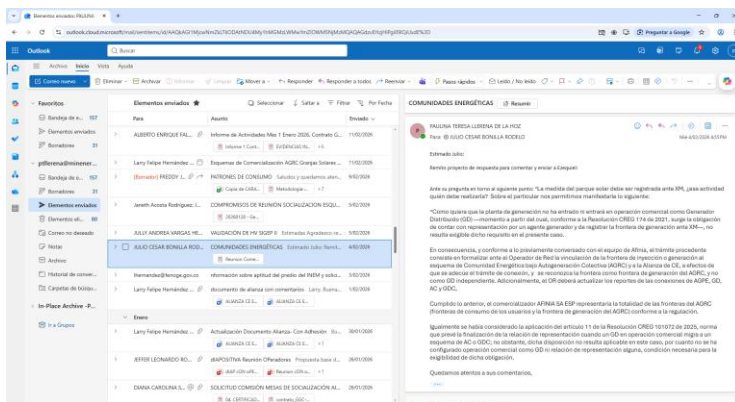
Elementos enviados PAULINA ×  +

outlook.cloud.microsoft/mail/sentitems/id/AAQkAGI1MjcwNmZkLTliODAtNGU4My1hMGMzLWMwYmZlOWM5NjMzMQAQAGdzvXVqHRyj0lKQiUxE%3D

Preguntar a Google

Outlook

Buscar

Archivo Inicio Vista Ayuda

Correo nuevo | Eliminar | Archivar | Informar | Limpiar | Mover a | Responder | Responder a todos | Reenviar | Pasos rápidos | Leído / No leído

Favoritos
Bandeja de e... 157
Elementos enviados
Borradores 31
pfllerena@mineener...
Bandeja de e... 157
Borradores 31
Elementos enviados
Elementos eli... 88
Correo no deseado
Notas
Archivo
Historial de conver...
Carpetas de búsqu...
In-Place Archive -P...
Ir a Grupos

Elementos enviados ★
Seleccionar | Saltar a | Filtrar | Por Fecha

| Para | Asunto | Enviado |
|---|---|---|
| ALBERTO ENRIQUE FAL... | Informe de Actividades Mes 1 Enero 2026. Contrato G... Informe 1 Cont... EVIDENCIAS IN... +5 | 11/02/2026 |
| Larry Felipe Hernández ... | Esquemas de Comercialización AGRC Granjas Solares ... | 11/02/2026 |
| [Borrador] FREDDY J... | PATRONES DE CONSUMO Saludos y quedamos aten... Copia de GRA... Metodología-... +7 | 9/02/2026 |
| Janeth Acosta Rodríguez ... | COMPROMISOS DE REUNIÓN SOCIALIZACION ESQU... 20260120 - Ge... | 5/02/2026 |
| JULLY ANDREA VARGAS HE... | VALIDACIÓN DE HV SIGEP II Estimados Agradezco re... | 5/02/2026 |
| JULIO CESAR BONILLA ROD... | COMUNIDADES ENERGÉTICAS Estimado Julio: Remit... Reunion Come... | 4/02/2026 |
| lhernandez@fenoge.gov.co | nformación sobre aptitud del predio del INEM y solici... | 3/02/2026 |
| Larry Felipe Hernández ... | documento de alianza con comentarios Larry Buena... ALIANZA CE E... ALIANZA CE E... | 3/02/2026 |

Enero

| Para | Asunto | Enviado |
|---|---|---|
| Larry Felipe Hernández ... | Actualización Documento Alianza- Con Adhesión Bu... ALIANZA CE E... ALIANZA CE E... | 30/01/2026 |
| JEFFER LEONARDO RO... | diAPOSITIVA Reunión Oferadores Propuesta base d... dIAP rDN ofE... Reunion rDN o... +1 | 26/01/2026 |
| DIANA CAROLINA S... | SOLICITUD COMISIÓN MESAS DE SOCIALIZACIÓN AL... 06 CERTIFICAD... contrato_GGC... | 20/01/2026 |

COMUNIDADES ENERGÉTICAS  Resumir

PAULINA TERESA LLERENA DE LA HOZ
Para: JULIO CESAR BONILLA ROCELLO
Mié 4/02/2026 4:55 PM

Estimado Julio:

Remito proyecto de respuesta para comentar y enviar a Ezequiel:

Ante su pregunta en torno al siguiente punto: "La medida del parque solar debe ser registrada ante XM, ¿esa actividad quién debe realizarla? Sobre el particular nos permitimos manifestarle lo siguiente:

"Como quiera que la planta de generación no ha entrado ni entrará en operación comercial como Generador Distribuido (GD) —momento a partir del cual, conforme a la Resolución CREG 174 de 2021, surgía la obligación de contar con representación por un agente generador y de registrar la frontera de generación ante XM—, no resulta exigible dicho requisito en el presente caso.

En consecuencia, y conforme a lo previamente conversado con el equipo de Afinia, el trámite procedente consiste en formalizar ante el Operador de Red la vinculación de la frontera de inyección o generación al esquema de Comunidad Energética bajo Autogeneración Colectiva (AGRC) y la Alianza de CE, a efecto de que se adecúe el trámite de conexión, y se reconozca la frontera como frontera de generación del AGRC, y no como GD independiente. Adicionalmente, el OR deberá actualizar los reportes de las conexiones de AGPE, GD, AC y GDC.

Cumplido lo anterior, el comercializador AFINIA SA ESP representará la totalidad de las fronteras del AGRC (fronteras de consumo de los usuarios y la frontera de generación del AGRC) conforme a la regulación.

Igualmente se había considerado la aplicación del artículo 11 de la Resolución CREG 101072 de 2025, norma que prevé la finalización de la relación de representación cuando un GD en operación comercial migra a un esquema de AC o GDC; no obstante, dicha disposición no resulta aplicable en este caso, por cuanto no se ha configurado operación comercial como GD ni relación de representación alguna, condición necesaria para la exigibilidad de dicha obligación.

Quedamos atentos a sus comentarios,